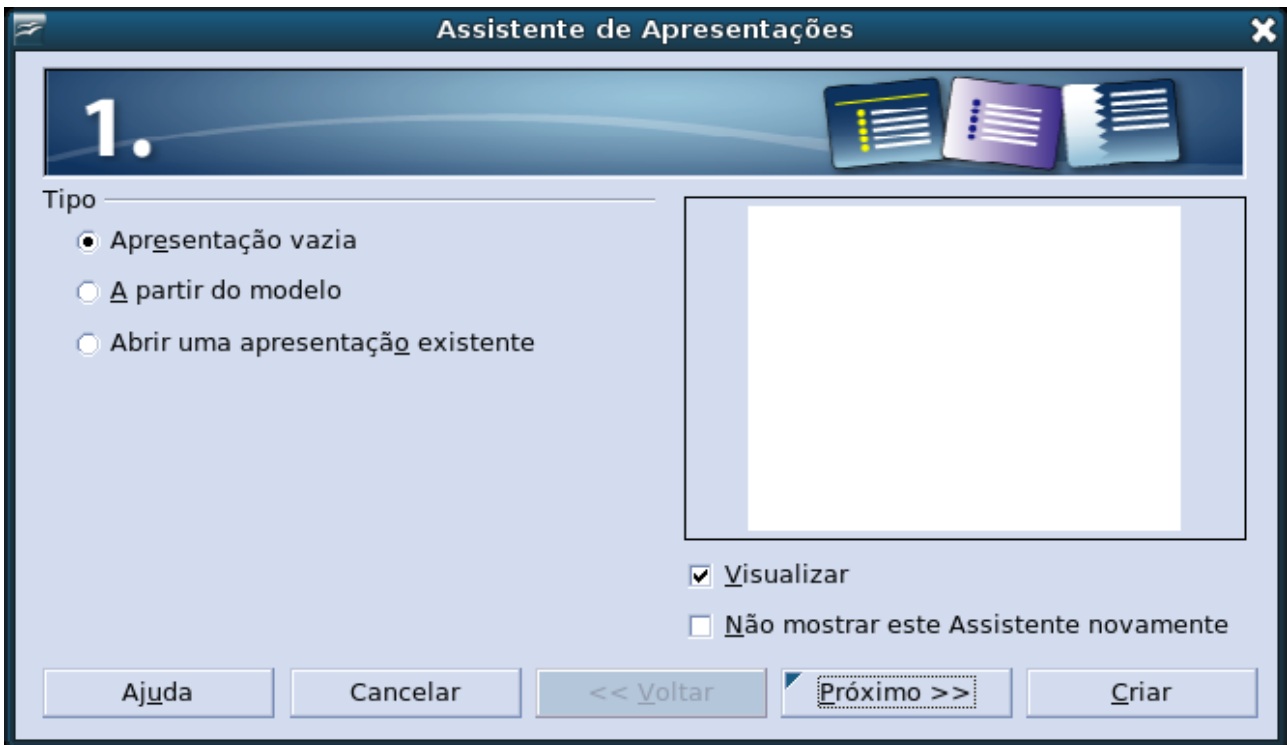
Assistente de Apresentações

1.

Tipo

Apresentação vazia

A partir do modelo

Abrir uma apresentação existente

Visualizar

Não mostrar este Assistente novamente

Ajuda

Cancelar

<< Voltar

Próximo >>

Criar